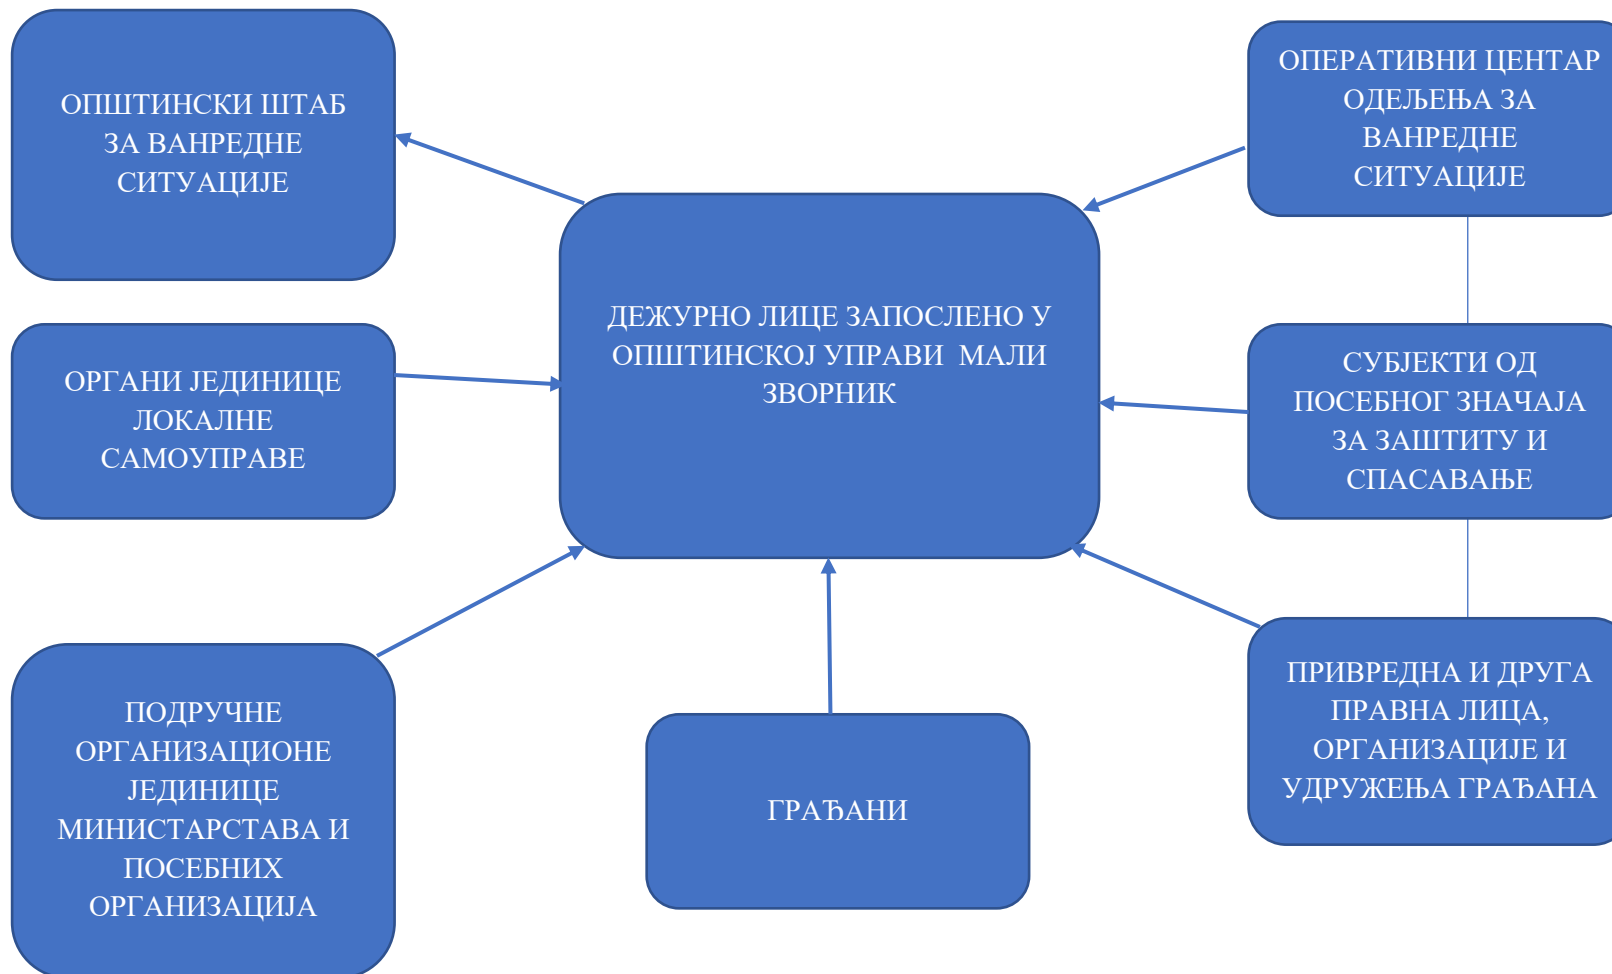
ОПШТИНСКИ ШТАБ ЗА ВАНРЕДНЕ СИТУАЦИЈЕ

ОПЕРАТИВНИ ЦЕНТАР ОДЕЉЕЊА ЗА ВАНРЕДНЕ СИТУАЦИЈЕ

ДЕЖУРНО ЛИЦЕ ЗАПОСЛЕНО У ОПШТИНСКОЈ УПРАВИ МАЛИ ЗВОРНИК

ОРГАНИ ЈЕДИНИЦЕ ЛОКАЛНЕ САМОУПРАВЕ

СУБЈЕКТИ ОД ПОСЕБНОГ ЗНАЧАЈА ЗА ЗАШТИТУ И СПАСАВАЊЕ

ПОДРУЧНЕ ОРГАНИЗАЦИОНЕ ЈЕДИНИЦЕ МИНИСТАРСТАВА И ПОСЕБНИХ ОРГАНИЗАЦИЈА

ГРАЂАНИ

ПРИВРЕДНА И ДРУГА ПРАВНА ЛИЦА, ОРГАНИЗАЦИЈЕ И УДРУЖЕЊА ГРАЂАНА